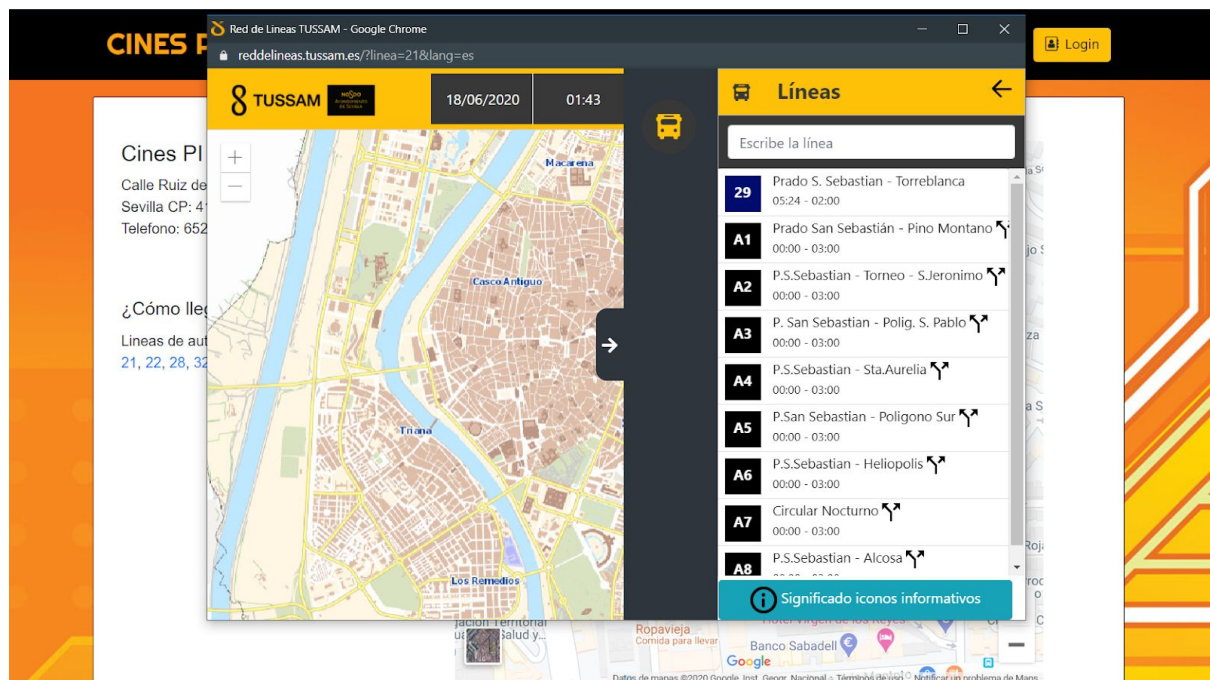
CINES P

Login

Red de Lineas TUSSAM - Google Chrome

reddelineas.tussam.es/?linea=21&lang=es

TUSSAM

18/06/2020

01:43

Líneas

Escribe la línea

| | |
|---|---|
| 29 | Prado S. Sebastian - Torreblanca 05:24 - 02:00 |
| A1 | Prado San Sebastián - Pino Montano 00:00 - 03:00 |
| A2 | P.S.Sebastian - Torneo - S.Jeronimo 00:00 - 03:00 |
| A3 | P. San Sebastian - Polig. S. Pablo 00:00 - 03:00 |
| A4 | P.S.Sebastian - Sta.Aurelia 00:00 - 03:00 |
| A5 | P.San Sebastian - Poligono Sur 00:00 - 03:00 |
| A6 | P.S.Sebastian - Heliopolis 00:00 - 03:00 |
| A7 | Circular Nocturno 00:00 - 03:00 |
| A8 | P.S.Sebastian - Alcosa |

Significado iconos informativos

Macarena

Casco Antiguo

Triana

Los Remedios

Cines Pl

Calle Ruiz de

Sevilla CP: 4

Telefono: 652

¿Cómo lle

Lineas de aut

21, 22, 28, 32

Ropavieja

Comida para llevar

Banco Sabadell

Hotel Virgen de los Reyes

Google

Datos de mapas ©2020 Google, Inst. Geogr. Nacional Términos de uso Notificar un problema de Maps